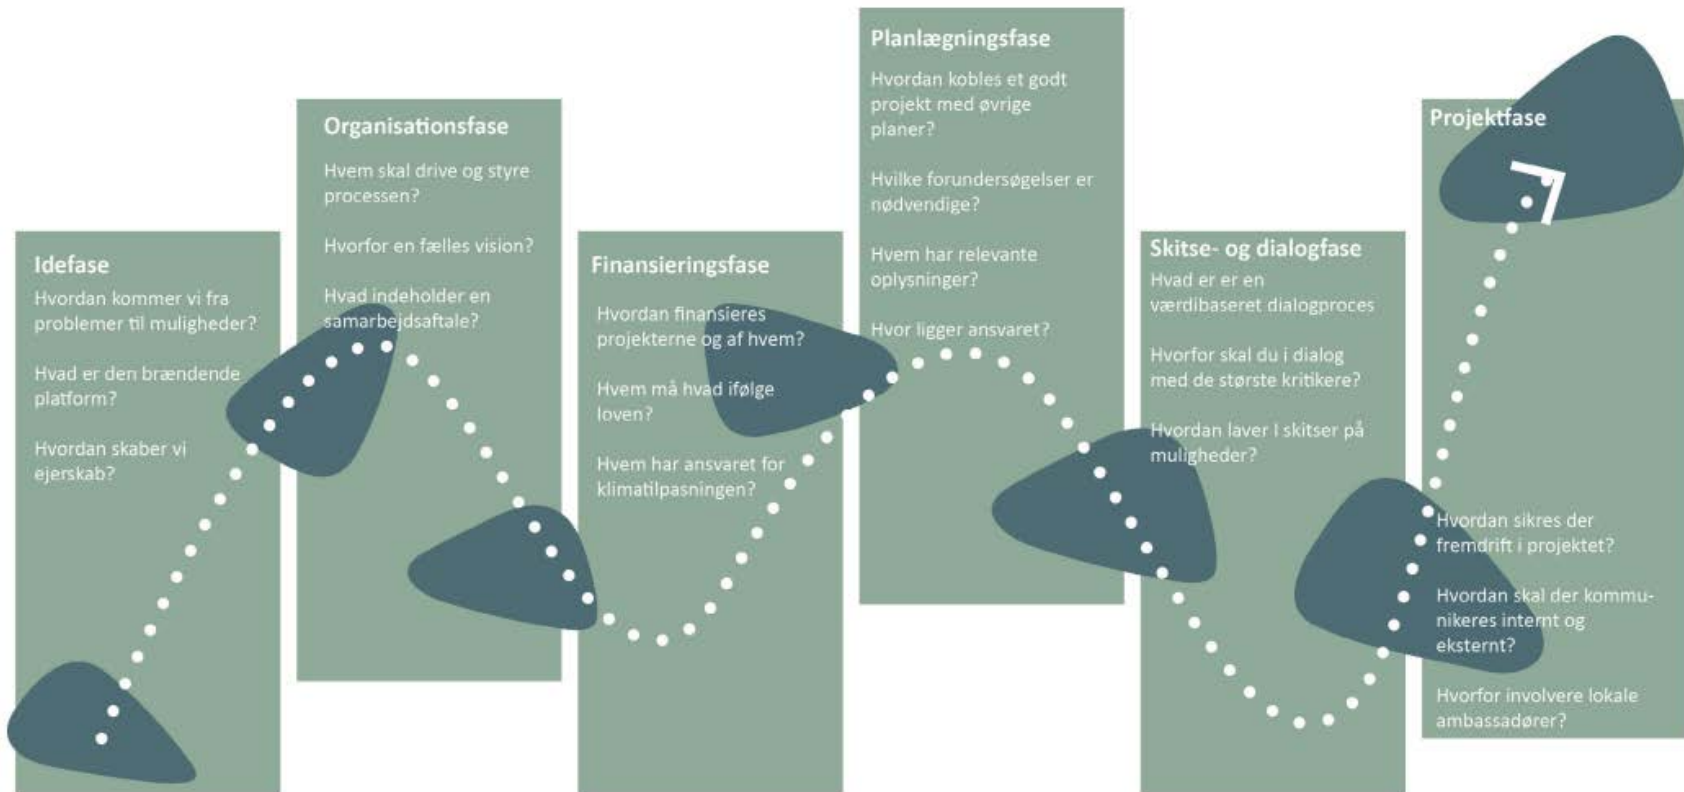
Idefase

Hvordan kommer vi fra problemer til muligheder?

Hvad er den brændende platform?

Hvordan skaber vi ejerskab?

Organisationsfase

Hvem skal drive og styre processen?

Hvorfor en fælles vision?

Hvad indeholder en samarbejdsaftale?

Finansieringsfase

Hvordan finansieres projekterne og af hvem?

Hvem må hvad ifølge loven?

Hvem har ansvaret for klimatilpasningen?

Planlægningsfase

Hvordan kobles et godt projekt med øvrige planer?

Hvilke forundersøgelser er nødvendige?

Hvem har relevante oplysninger?

Hvor ligger ansvaret?

Skitse- og dialogfase

Hvad er er en værdibaseret dialogproces

Hvorfor skal du i dialog med de største kritikere?

Hvordan laver I skitser på muligheder?

Projektfase

Hvordan sikres der fremdrift i projektet?

Hvordan skal der kommunikeres internt og eksternt?

Hvorfor involvere lokale ambassadører?